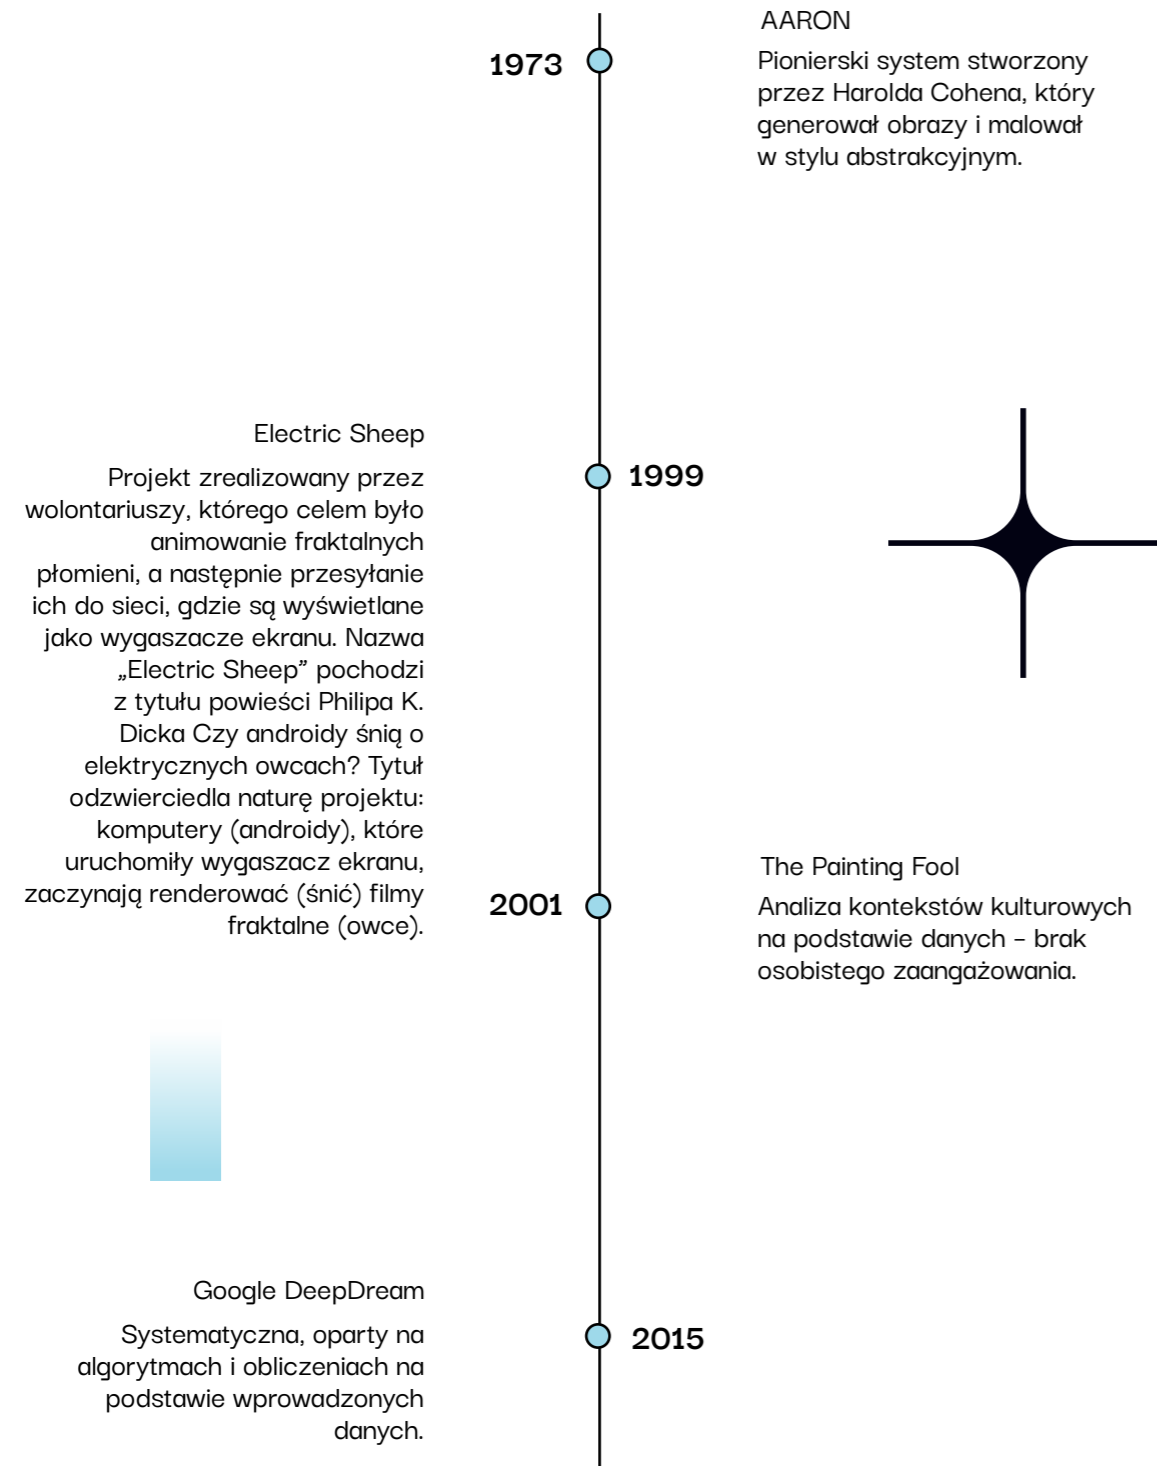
1973

AARON

Pionierski system stworzony przez Harolda Cohena, który generował obrazy i malował w stylu abstrakcyjnym.

Electric Sheep

Projekt zrealizowany przez wolontariuszy, którego celem było animowanie fraktalnych płomieni, a następnie przesyłanie ich do sieci, gdzie są wyświetlane jako wygaszacze ekranu. Nazwa „Electric Sheep" pochodzi z tytułu powieści Philipa K. Dicka Czy androidy śnią o elektrycznych owcach? Tytuł odzwierciedla naturę projektu: komputery (androidy), które uruchomiły wygaszacz ekranu, zaczynają renderować (śnić) filmy fraktalne (owce).

1999

2001

The Painting Fool

Analiza kontekstów kulturowych na podstawie danych – brak osobistego zaangażowania.

Google DeepDream

Systematyczna, oparty na algorytmach i obliczeniach na podstawie wprowadzonych danych.

2015